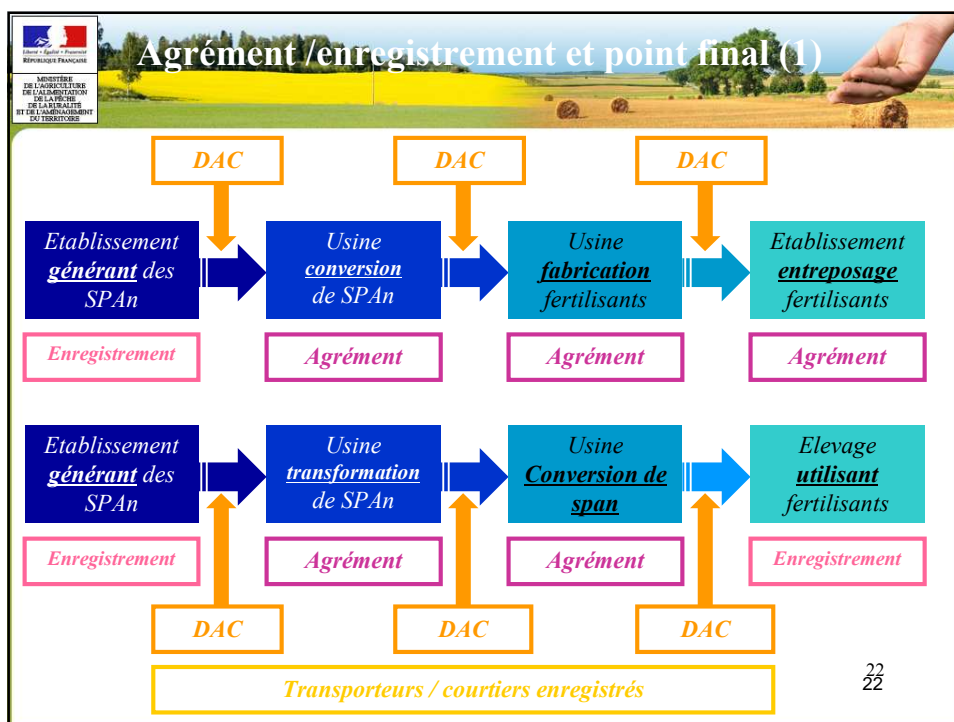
Liberté • Égalité • Fraternité
RÉPUBLIQUE FRANÇAISE

MINISTÈRE DE L'AGRICULTURE DE L'ALIMENTATION DE LA PÊCHE DE LA RURALITÉ ET DE L'AMÉNAGEMENT DU TERRITOIRE

Agrément /enregistrement et point final (1)

DAC

DAC

DAC

Etablissement **générant** des SPAn

Usine **conversion** de SPAn

Usine **fabrication** fertilisants

Etablissement **entreposage** fertilisants

Enregistrement

Agrément

Agrément

Agrément

Etablissement **générant** des SPAn

Usine **transformation** de SPAn

Usine **Conversion de span**

Elevage **utilisant** fertilisants

Enregistrement

Agrément

Agrément

Enregistrement

DAC

DAC

DAC

Transporteurs / courtiers enregistrés

22
22